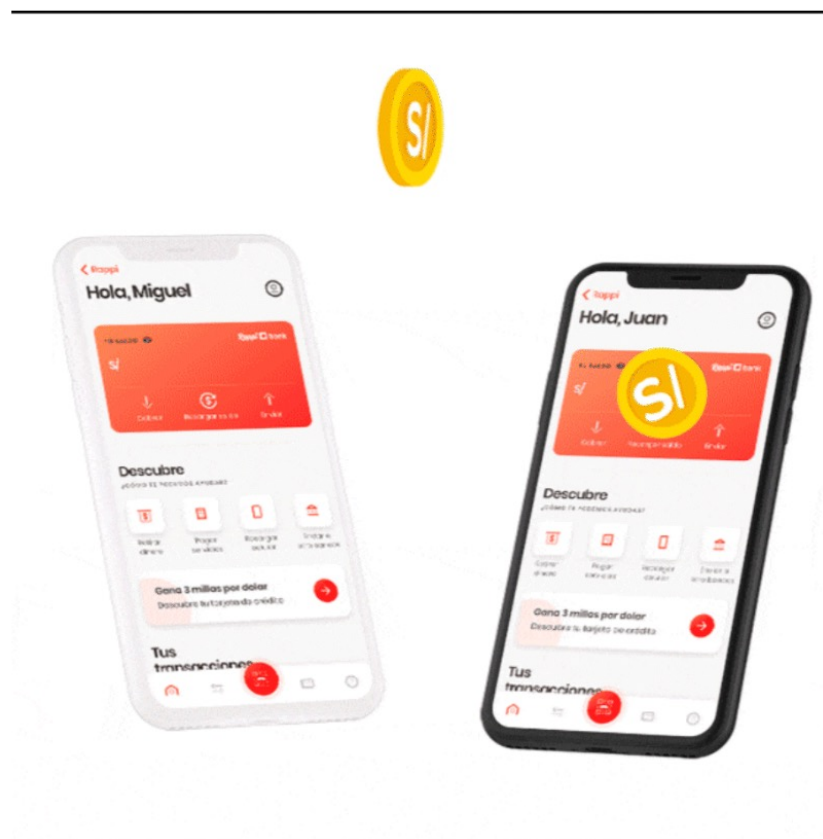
S/

Rappi
Hola, Miguel
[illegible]
S/
Cobrar
Recargar saldo
Enviar
Descubre
¿CÓMO TE PODEMOS AYUDAR?
Retirar dinero
Pagar servicios
Recargar celular
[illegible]
Gana 3 millas por dolar
Descubre tu tarjeta de crédito
Tus transacciones

Rappi
Hola, Juan
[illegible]
S/
Cobrar
Recargar saldo
Enviar
Descubre
¿CÓMO TE PODEMOS AYUDAR?
Retirar dinero
Pagar servicios
Recargar celular
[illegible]
Gana 3 millas por dolar
Descubre tu tarjeta de crédito
Tus transacciones